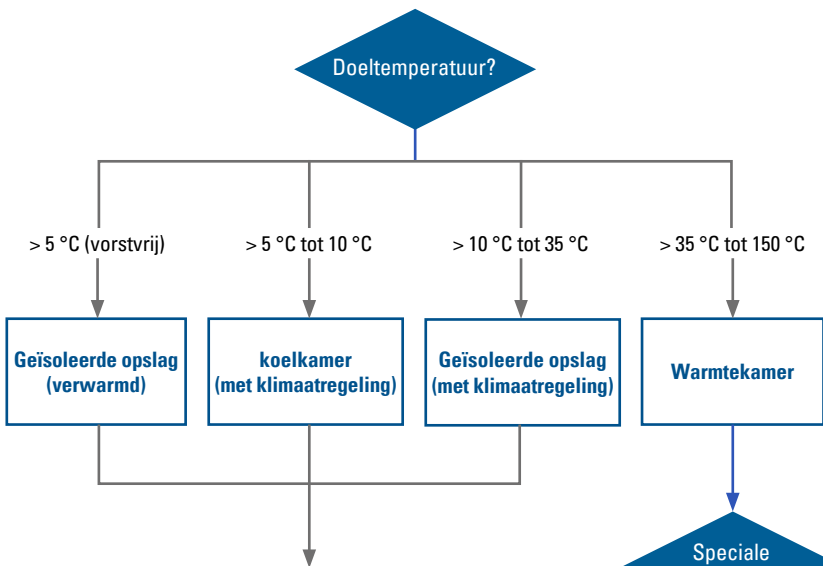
Doeltemperatuur?

> 5 °C (vorstvrij)

> 5 °C tot 10 °C

> 10 °C tot 35 °C

> 35 °C tot 150 °C

Geïsoleerde opslag (verwarmd)

koelkamer (met klimaatregeling)

Geïsoleerde opslag (met klimaatregeling)

Warmtekamer

Speciale